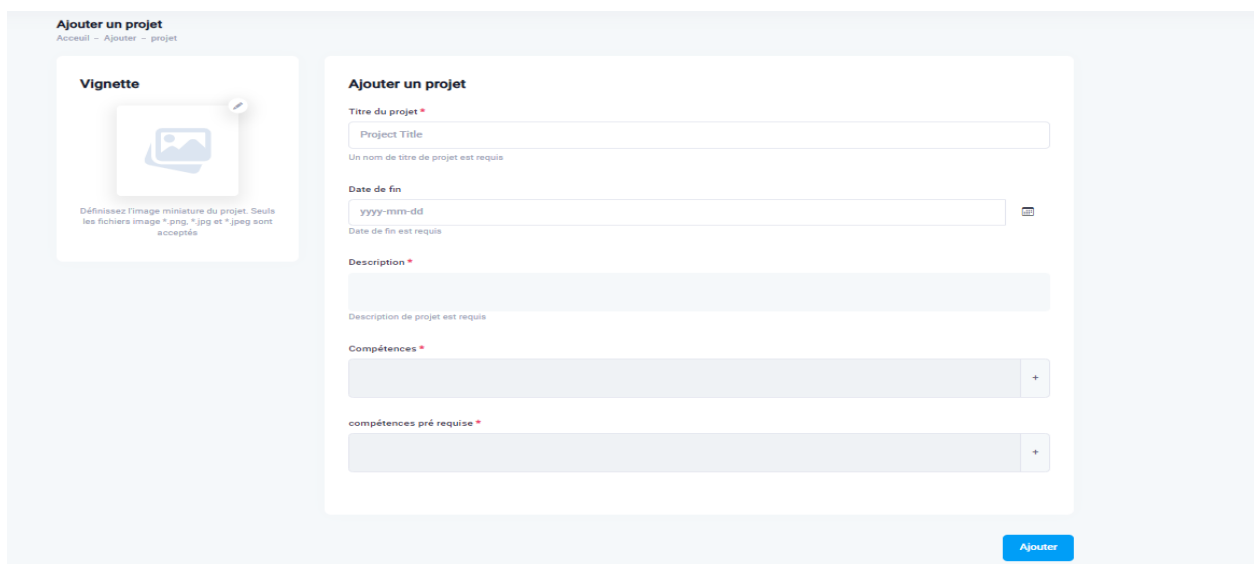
Ajouter un projet
Acceuil – Ajouter – projet

Vignette

Définissez l'image miniature du projet. Seuls les fichiers image *.png, *.jpg et *.jpeg sont acceptés

Ajouter un projet

Titre du projet *

Project Title

Un nom de titre de projet est requis

Date de fin

yyyy-mm-dd

Date de fin est requis

Description *

Description de projet est requis

Compétences *

+

compétences pré requise *

+

Ajouter